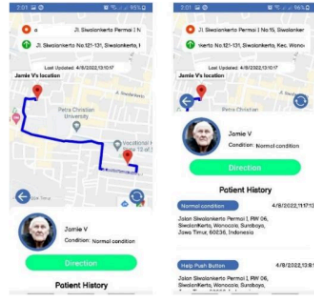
2:21 ▣ ◘ ✿ 95%

Jl. Siwalankerto Permai | N

Jl. Siwalankerto No.121-131, Siwalankerto, I

Last Updated: 4/8/2022,13:10:17

Jamie V's location

Petra Christian University

Jamie V

Condition: Normal condition

Direction

Patient History

2:21 ▣ ◘ ✿ 95%

Jl. Siwalankerto Permai | No.15, Siwalanker

Ikerto No.121-131, Siwalankerto, Kec. Wonoc

Last Updated: 4/8/2022,13:10:17

Jamie V's location

Jamie V

Condition: Normal condition

Direction

Patient History

Normal condition

4/8/2022,11:17:13

Jalan Siwalankerto Permai I, RW 06, Siwalankerto, Wonocolo, Surabaya, Jawa Timur, 60236, Indonesia

Help Push Button

4/8/2022,13:01

Jalan Siwalankerto Permai I, RW 06, Siwalankerto, Wonocolo, Surabaya,